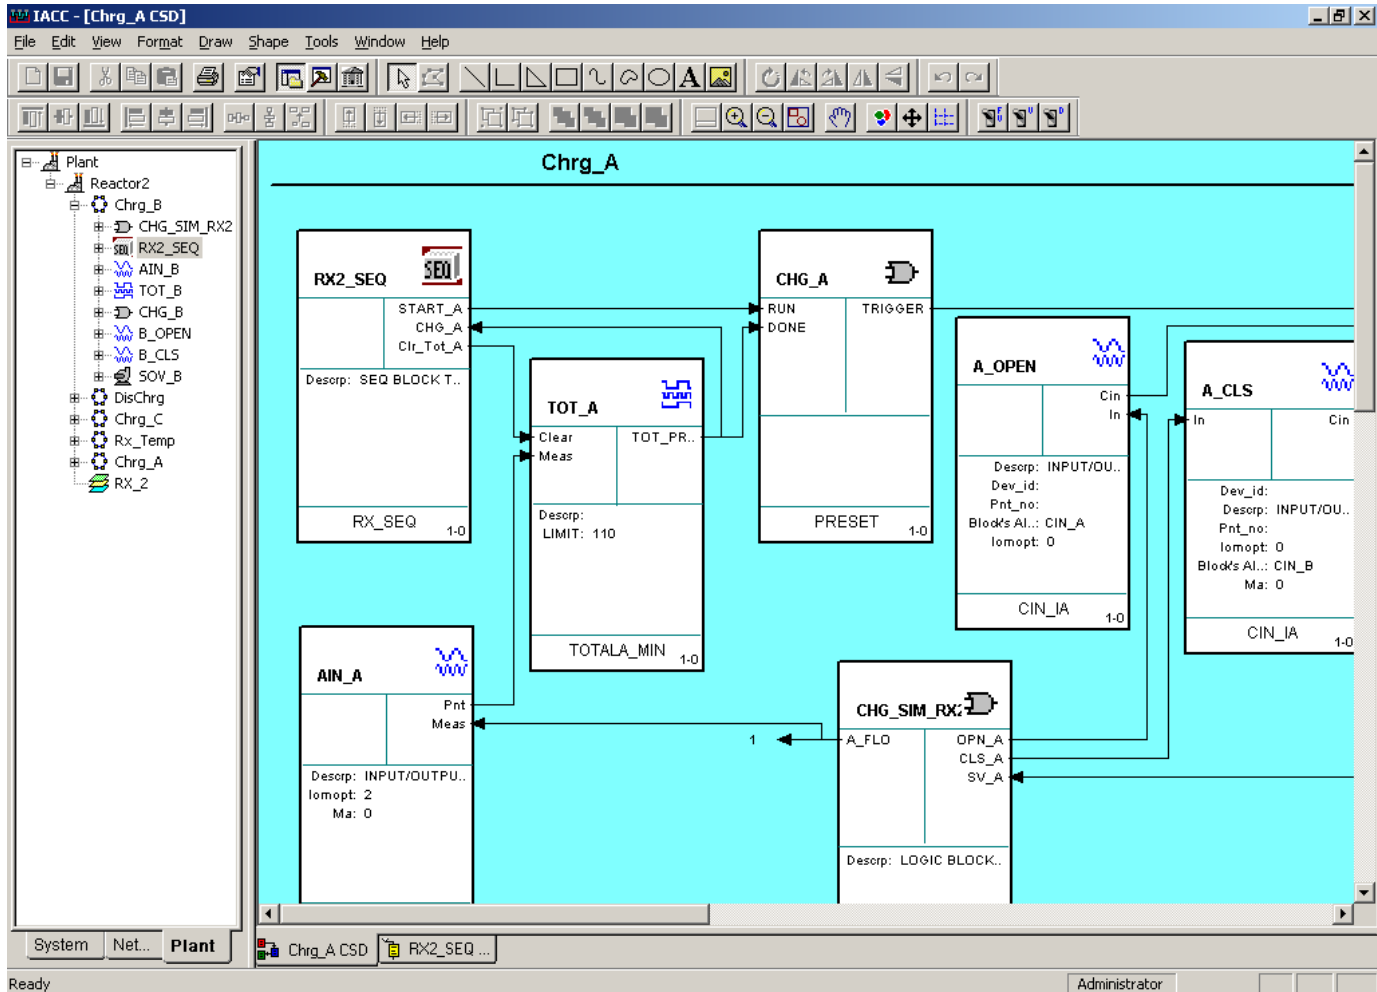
IACC - [Chrg_A CSD]

File Edit View Format Draw Shape Tools Window Help

Plant
Reactor2
Chrg_B
CHG_SIM_RX2
RX2_SEQ
AIN_B
TOT_B
CHG_B
B_OPEN
B_CLS
SOV_B
DisChrg
Chrg_C
Rx_Temp
Chrg_A
RX_2

System Net... Plant

Chrg_A

RX2_SEQ
START_A
CHG_A
Clr_Tot_A
Descrp: SEQ BLOCK T..
RX_SEQ 1-0

CHG_A
RUN
DONE
TRIGGER
PRESET 1-0

TOT_A
Clear
Meas
TOT_PR..
Descrp:
LIMIT: 110
TOTALA_MIN 1-0

A_OPEN
Cin
In
Descrp: INPUT/OU..
Dev_id:
Pnt_no:
Block's Al...: CIN_A
Iomopt: 0
CIN_IA 1-0

A_CLS
In
Cin
Dev_id:
Descrp: INPUT/OU..
Pnt_no:
Iomopt: 0
Block's Al...: CIN_B
Ma: 0
CIN_IA 1-0

AIN_A
Pnt
Meas
Descrp: INPUT/OUTPU..
Iomopt: 2
Ma: 0

1

CHG_SIM_RX2
A_FLO
OPN_A
CLS_A
SV_A
Descrp: LOGIC BLOCK..

Chrg_A CSD RX2_SEQ ...

Ready
Administrator